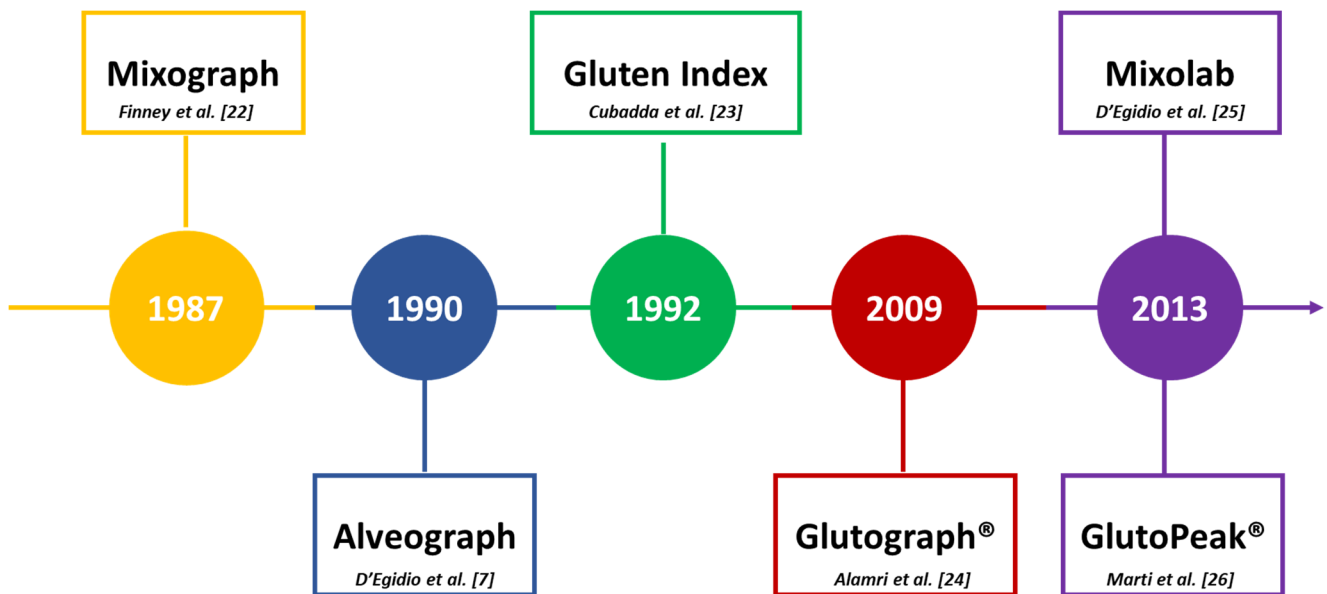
Mixograph
Finney et al. [22]

Gluten Index
Cubadda et al. [23]

Mixolab
D'Egidio et al. [25]

1987

1990

1992

2009

2013

Alveograph
D'Egidio et al. [7]

Glutograph®
Alamri et al. [24]

GlutoPeak®
Marti et al. [26]